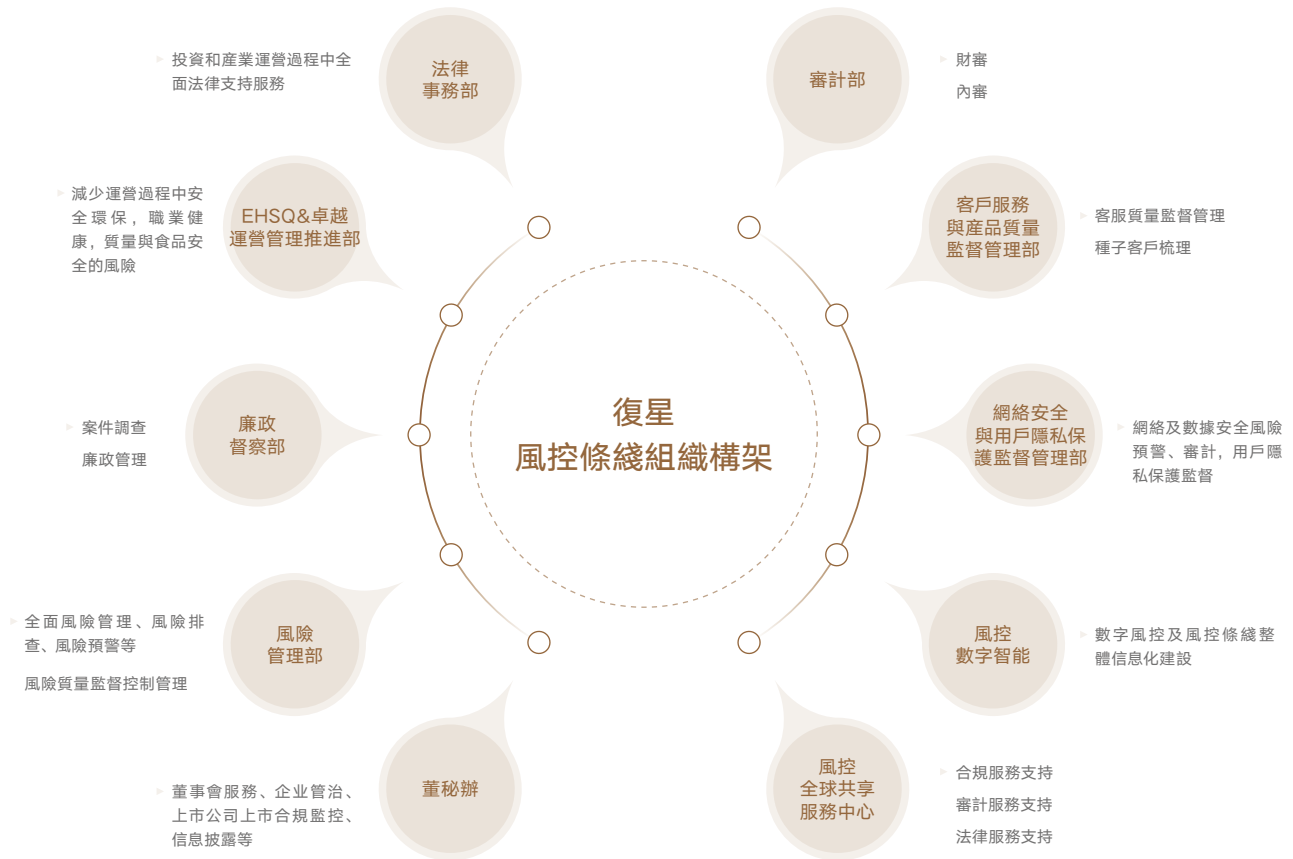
投資和產業運營過程中全面法律支持服務

法律事務部

審計部

財審

內審

減少運營過程中安全環保，職業健康，質量與食品安全的風險

EHSQ&卓越運營管理推進部

客戶服務與產品質量監督管理部

客服質量監督管理

種子客戶梳理

案件調查

廉政管理

廉政督察部

復星
風控條綫組織構架

網絡安全與用戶隱私保護監督管理部

網絡及數據安全風險預警、審計，用戶隱私保護監督

全面風險管理、風險排查、風險預警等

風險質量監督控制管理

風險管理部

風控數字智能

數字風控及風控條綫整體信息化建設

董事會服務、企業管治、上市公司上市合規監控、信息披露等

董秘辦

風控全球共享服務中心

合規服務支持

審計服務支持

法律服務支持